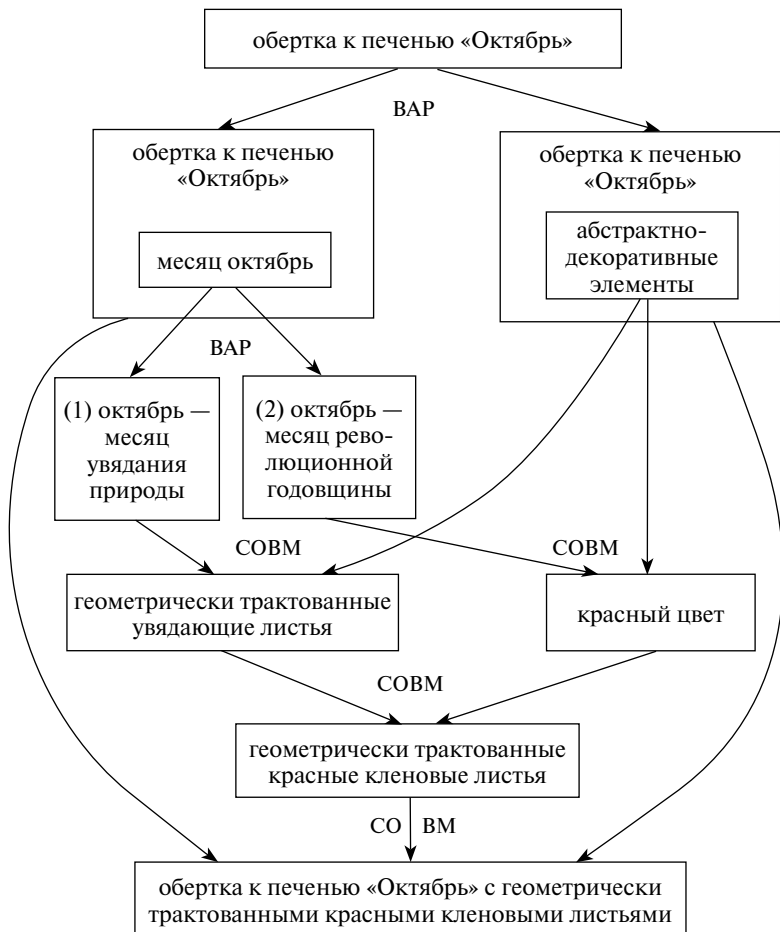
обертка к печенью «Октябрь»

ВАР

обертка к печенью «Октябрь»

месяц октябрь

обертка к печенью «Октябрь»

абстрактно-декоративные элементы

ВАР

(1) октябрь — месяц увядания природы

(2) октябрь — месяц революционной годовщины

СОВМ

СОВМ

геометрически трактованные увядающие листья

красный цвет

СОВМ

геометрически трактованные красные кленовые листья

СО ВМ

обертка к печенью «Октябрь» с геометрически трактованными красными кленовыми листьями